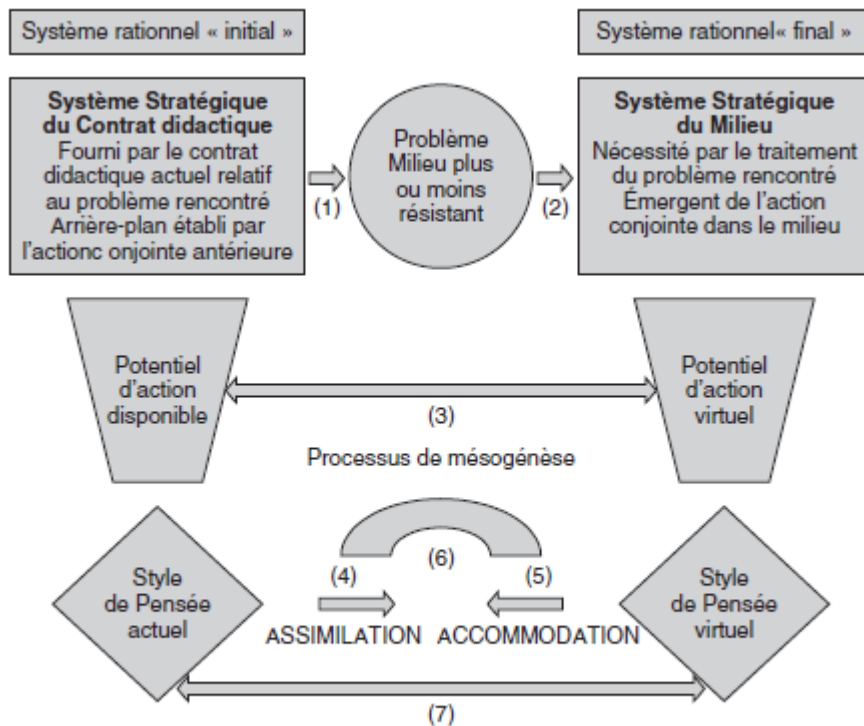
Système rationnel « initial »

Système rationnel« final »

**Système Stratégique du Contrat didactique**
Fourni par le contrat didactique actuel relatif au problème rencontré
Arrière-plan établi par l'actionc onjointe antérieure

(1)

Problème Milieu plus ou moins résistant

(2)

**Système Stratégique du Milieu**
Nécessité par le traitement du problème rencontré
Émergent de l'action conjointe dans le milieu

Potentiel d'action disponible

(3)

Potentiel d'action virtuel

Processus de mésogénèse

(6)

(4)

(5)

Style de Pensée actuel

ASSIMILATION ACCOMMODATION

Style de Pensée virtuel

(7)